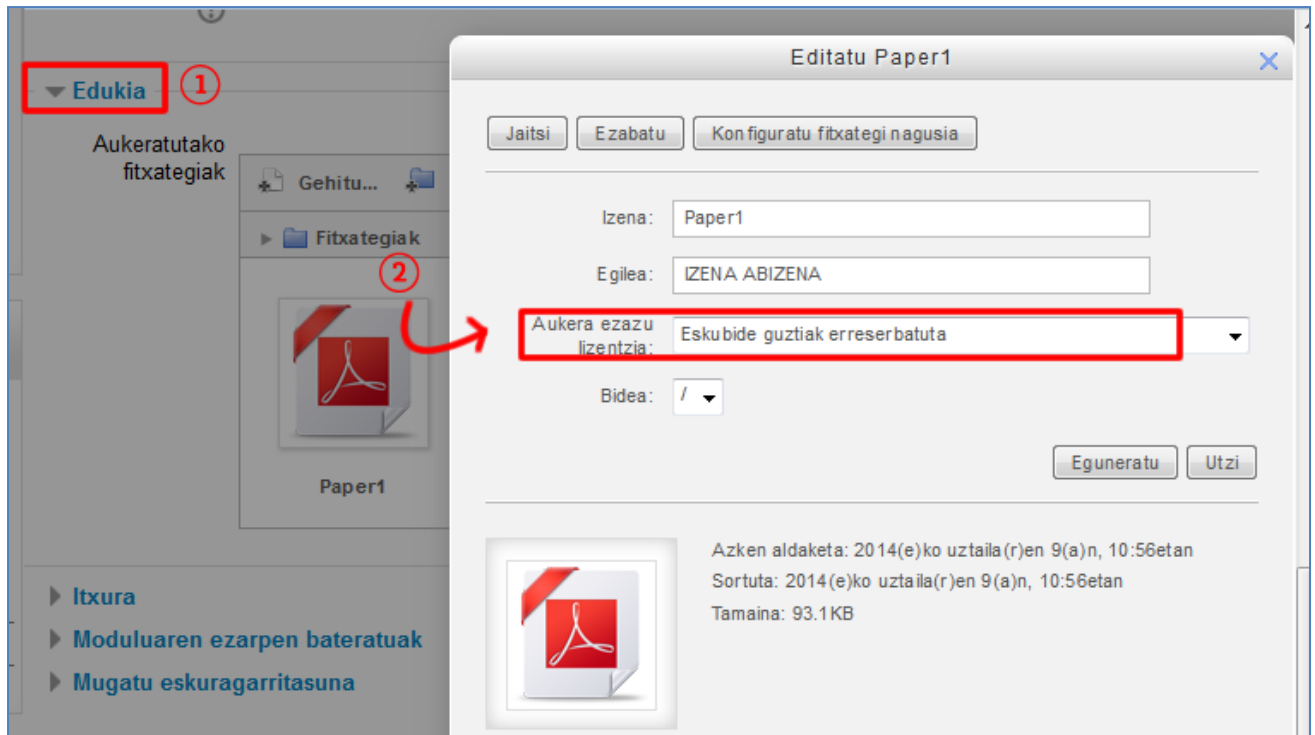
Edukia ①

Aukeratutako fitxategiak

Gehitu...

Fitxategiak

Paper1

Itxura

Moduluaren ezarpen bateratuak

Mugatu eskuragarritasuna

Editatu Paper1

Jaitsi | Ezabatu | Konfiguratu fitxategi nagusia

Izena: Paper1

Egilea: IZENA ABIZENA

②

Aukera ezazu lizentzia: Eskubide guztiak erreserbatuta

Bidea: /

Eguneratu | Utzi

Azken aldaketa: 2014(e)ko uztaila(r)en 9(a)n, 10:56etan
Sortuta: 2014(e)ko uztaila(r)en 9(a)n, 10:56etan
Tamaina: 93.1KB